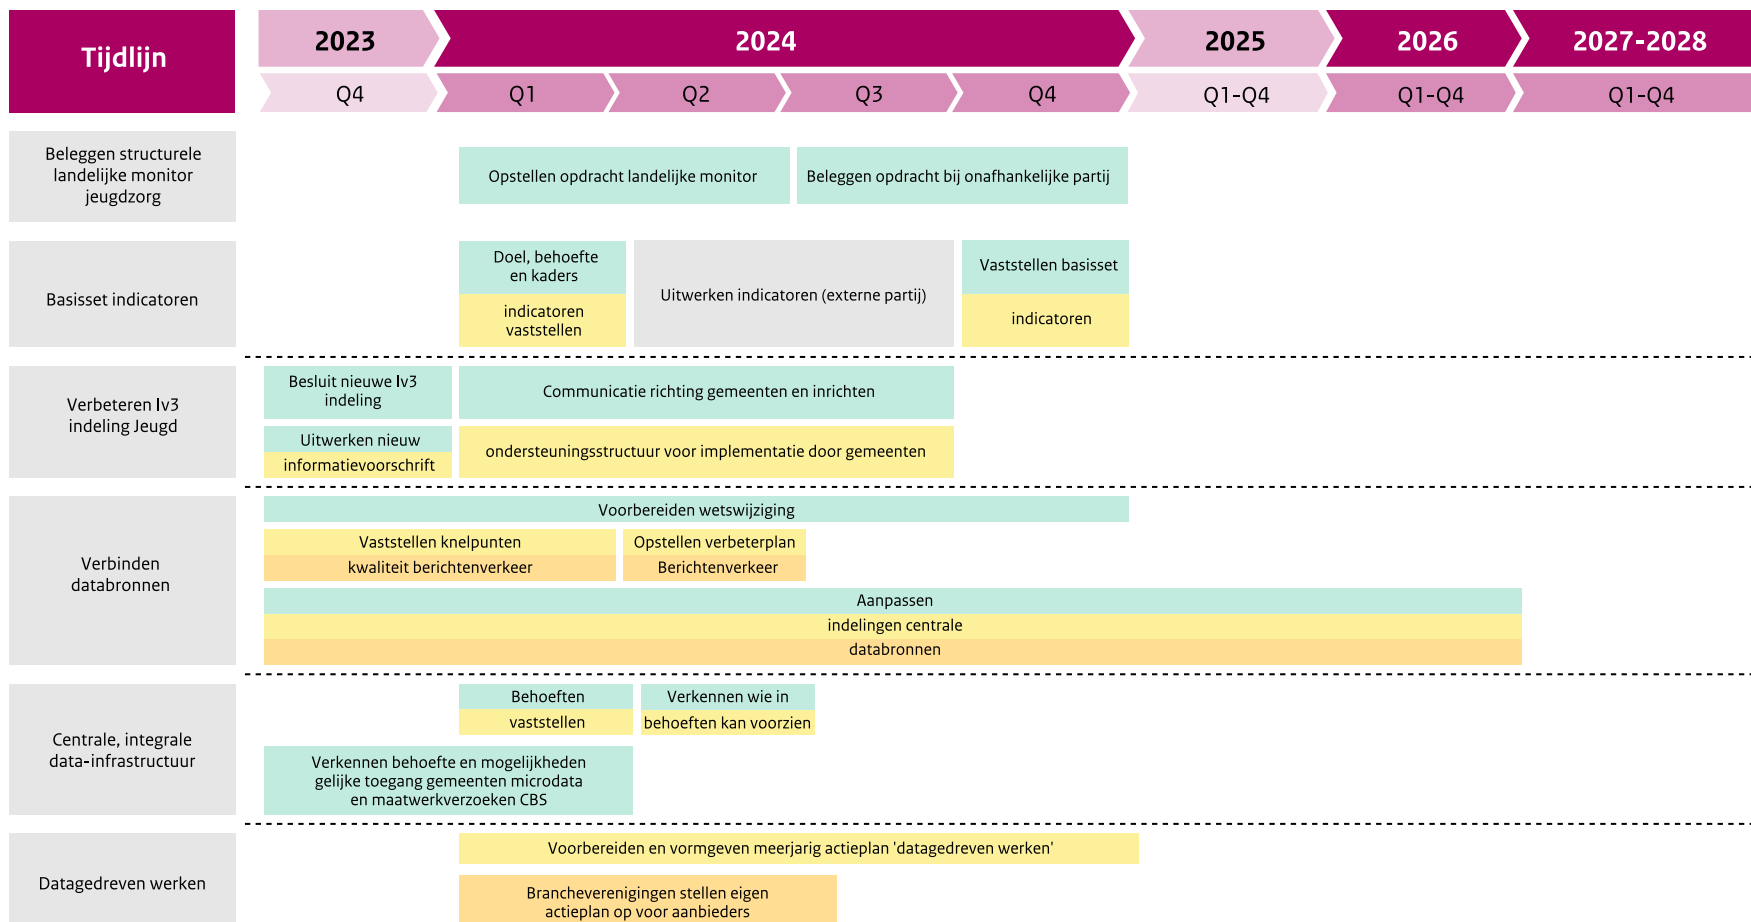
Tijdlijn

2023 | 2024 | 2025 | 2026 | 2027-2028

Q4 | Q1 | Q2 | Q3 | Q4 | Q1-Q4 | Q1-Q4 | Q1-Q4

Beleggen structurele landelijke monitor jeugdzorg

Opstellen opdracht landelijke monitor

Beleggen opdracht bij onafhankelijke partij

Basisset indicatoren

Doel, behoefte en kaders

indicatoren vaststellen

Uitwerken indicatoren (externe partij)

Vaststellen basisset

indicatoren

Verbeteren Iv3 indeling Jeugd

Besluit nieuwe Iv3 indeling

Communicatie richting gemeenten en inrichten

Uitwerken nieuw

informatievoorschrift

ondersteuningsstructuur voor implementatie door gemeenten

Verbinden databronnen

Voorbereiden wetswijziging

Vaststellen knelpunten

kwaliteit berichtenverkeer

Opstellen verbeterplan

Berichtenverkeer

Aanpassen

indelingen centrale

databronnen

Centrale, integrale data-infrastructuur

Behoeften

vaststellen

Verkennen wie in

behoeften kan voorzien

Verkennen behoefte en mogelijkheden gelijke toegang gemeenten microdata en maatwerkverzoeken CBS

Datagedreven werken

Voorbereiden en vormgeven meerjarig actieplan 'datagedreven werken'

Brancheverenigingen stellen eigen actieplan op voor aanbieders